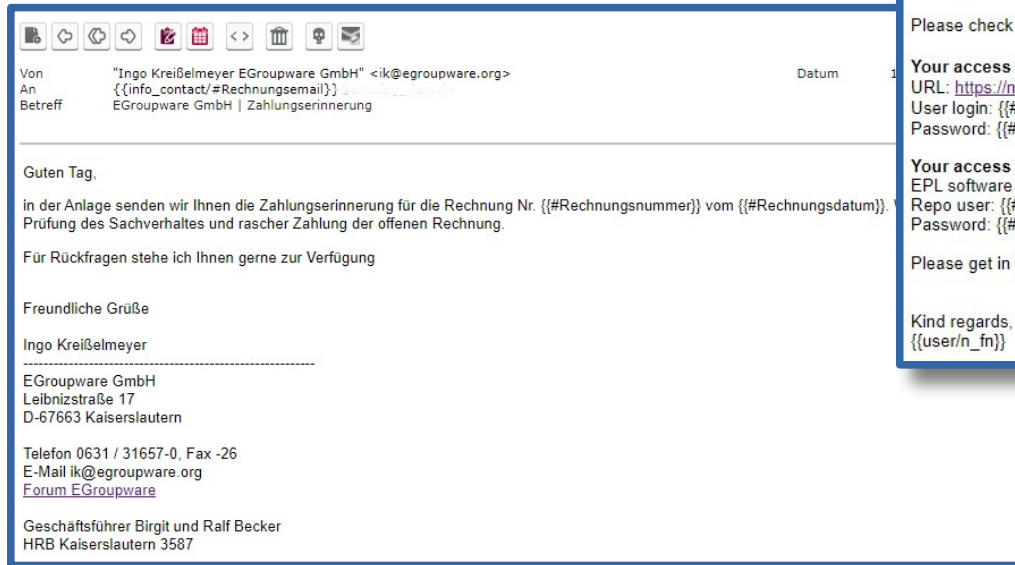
Von "Ingo Kreißelmeyer EGroupware GmbH" <ik@egroupware.org>
An {{info_contact/#Rechnungsemail}}
Betreff EGroupware GmbH | Zahlungserinnerung

Datum 1

Guten Tag,

in der Anlage senden wir Ihnen die Zahlungserinnerung für die Rechnung Nr. {{#Rechnungsnummer}} vom {{#Rechnungsdatum}}. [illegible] Prüfung des Sachverhaltes und rascher Zahlung der offenen Rechnung.

Für Rückfragen stehe ich Ihnen gerne zur Verfügung

Freundliche Grüße

Ingo Kreißelmeyer
------------------------------------------------------------
EGroupware GmbH
Leibnizstraße 17
D-67663 Kaiserslautern

Telefon 0631 / 31657-0, Fax -26
E-Mail ik@egroupware.org
Forum EGroupware

Geschäftsführer Birgit und Ralf Becker
HRB Kaiserslautern 3587

Please check

Your access
URL: https://n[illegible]
User login: {{#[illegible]
Password: {{#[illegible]

Your access
EPL software
Repo user: {{#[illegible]
Password: {{#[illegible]

Please get in

Kind regards,
{{user/n_fn}}